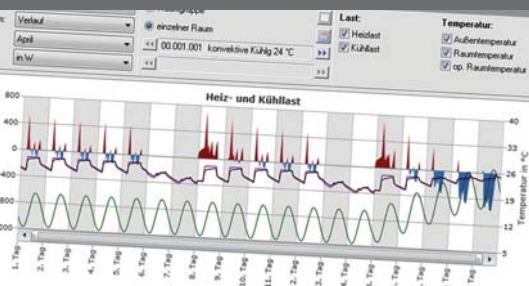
Verlauf
April
in W
einzelner Raum
00.001.001 konvektive Kühlg 24 °C
Last:
Heizlast
Kühllast
Temperatur:
Außentemperatur
Raumtemperatur
op. Raumtemperatur
Heiz- und Kühllast
800
400
0
-400
-800
-1200
40
33
26
19
12
5
Temperatur in °C
1. Tag
2. Tag
3. Tag
4. Tag
5. Tag
6. Tag
7. Tag
8. Tag
9. Tag
10. Tag
11. Tag
12. Tag
13. Tag
14. Tag
15. Tag
16. Tag
17. Tag